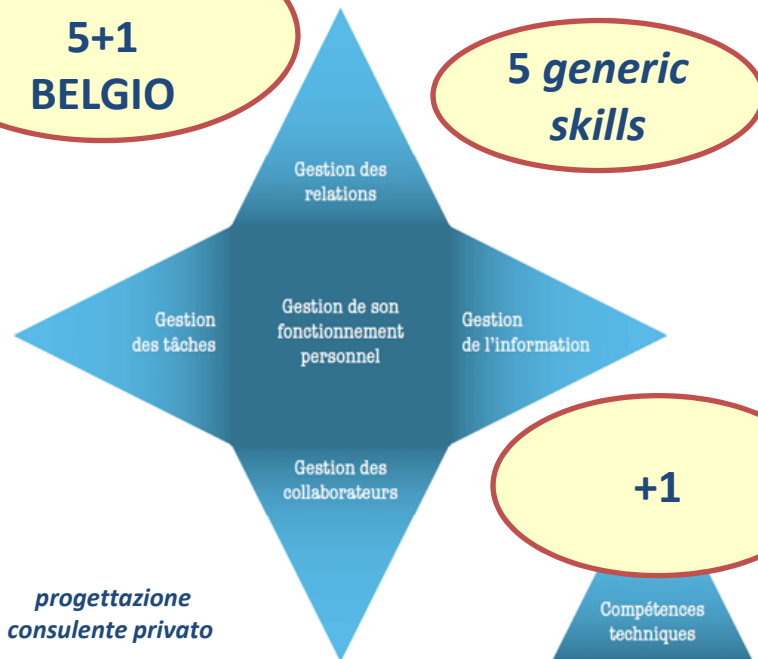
5+1
BELGIO

5 *generic skills*

Gestion des relations

Gestion des tâches

Gestion de son fonctionnement personnel

Gestion de l'information

Gestion des collaborateurs

+1

Compétences techniques

*progettazione consulente privato*